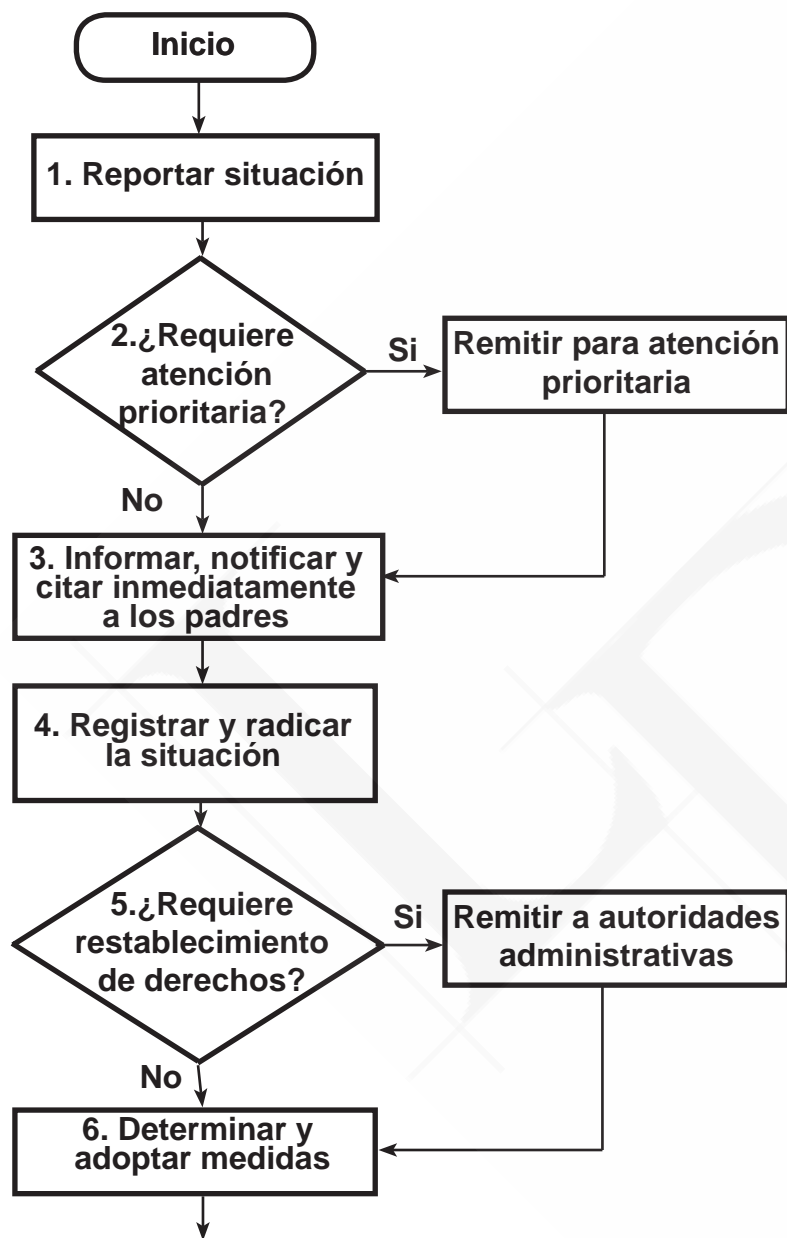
Inicio

1. Reportar situación

2.¿Requiere atención prioritaria?

Si

Remitir para atención prioritaria

No

3. Informar, notificar y citar inmediatamente a los padres

4. Registrar y radicar la situación

5.¿Requiere restablecimiento de derechos?

Si

Remitir a autoridades administrativas

No

6. Determinar y adoptar medidas